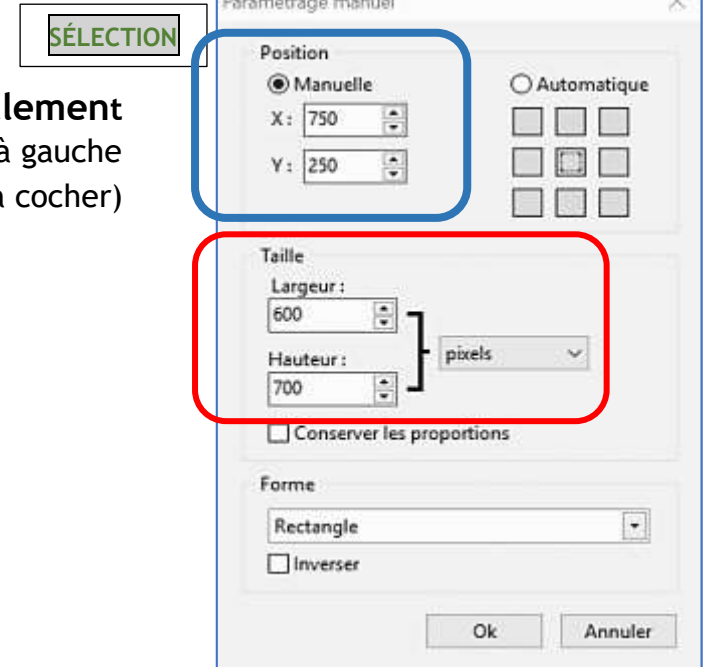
SÉLECTION

lement
à gauche
a cocher)

Paramétrage manuel

Position
Manuelle
X: 750
Y: 250
Automatique

Taille
Largeur :
600
Hauteur :
700
pixels
Conserver les proportions

Forme
Rectangle
Inverser

Ok
Annuler